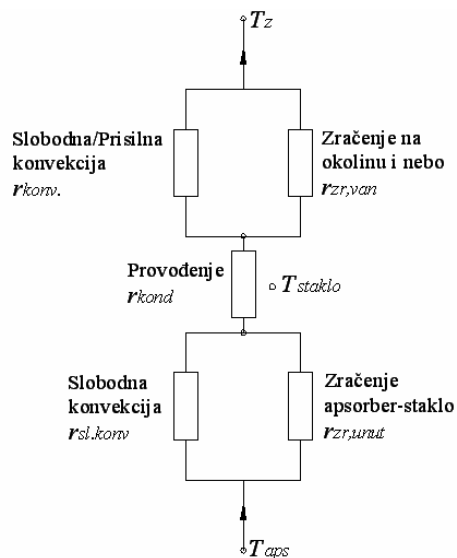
$T_z$

Slobodna/Prisilna konvekcija
$r_{konv.}$

Zračenje na okolinu i nebo
$r_{zr,van}$

Provođenje
$r_{kond}$

$T_{staklo}$

Slobodna konvekcija
$r_{sl.konv}$

Zračenje apsorber-staklo
$r_{zr,unut}$

$T_{aps}$